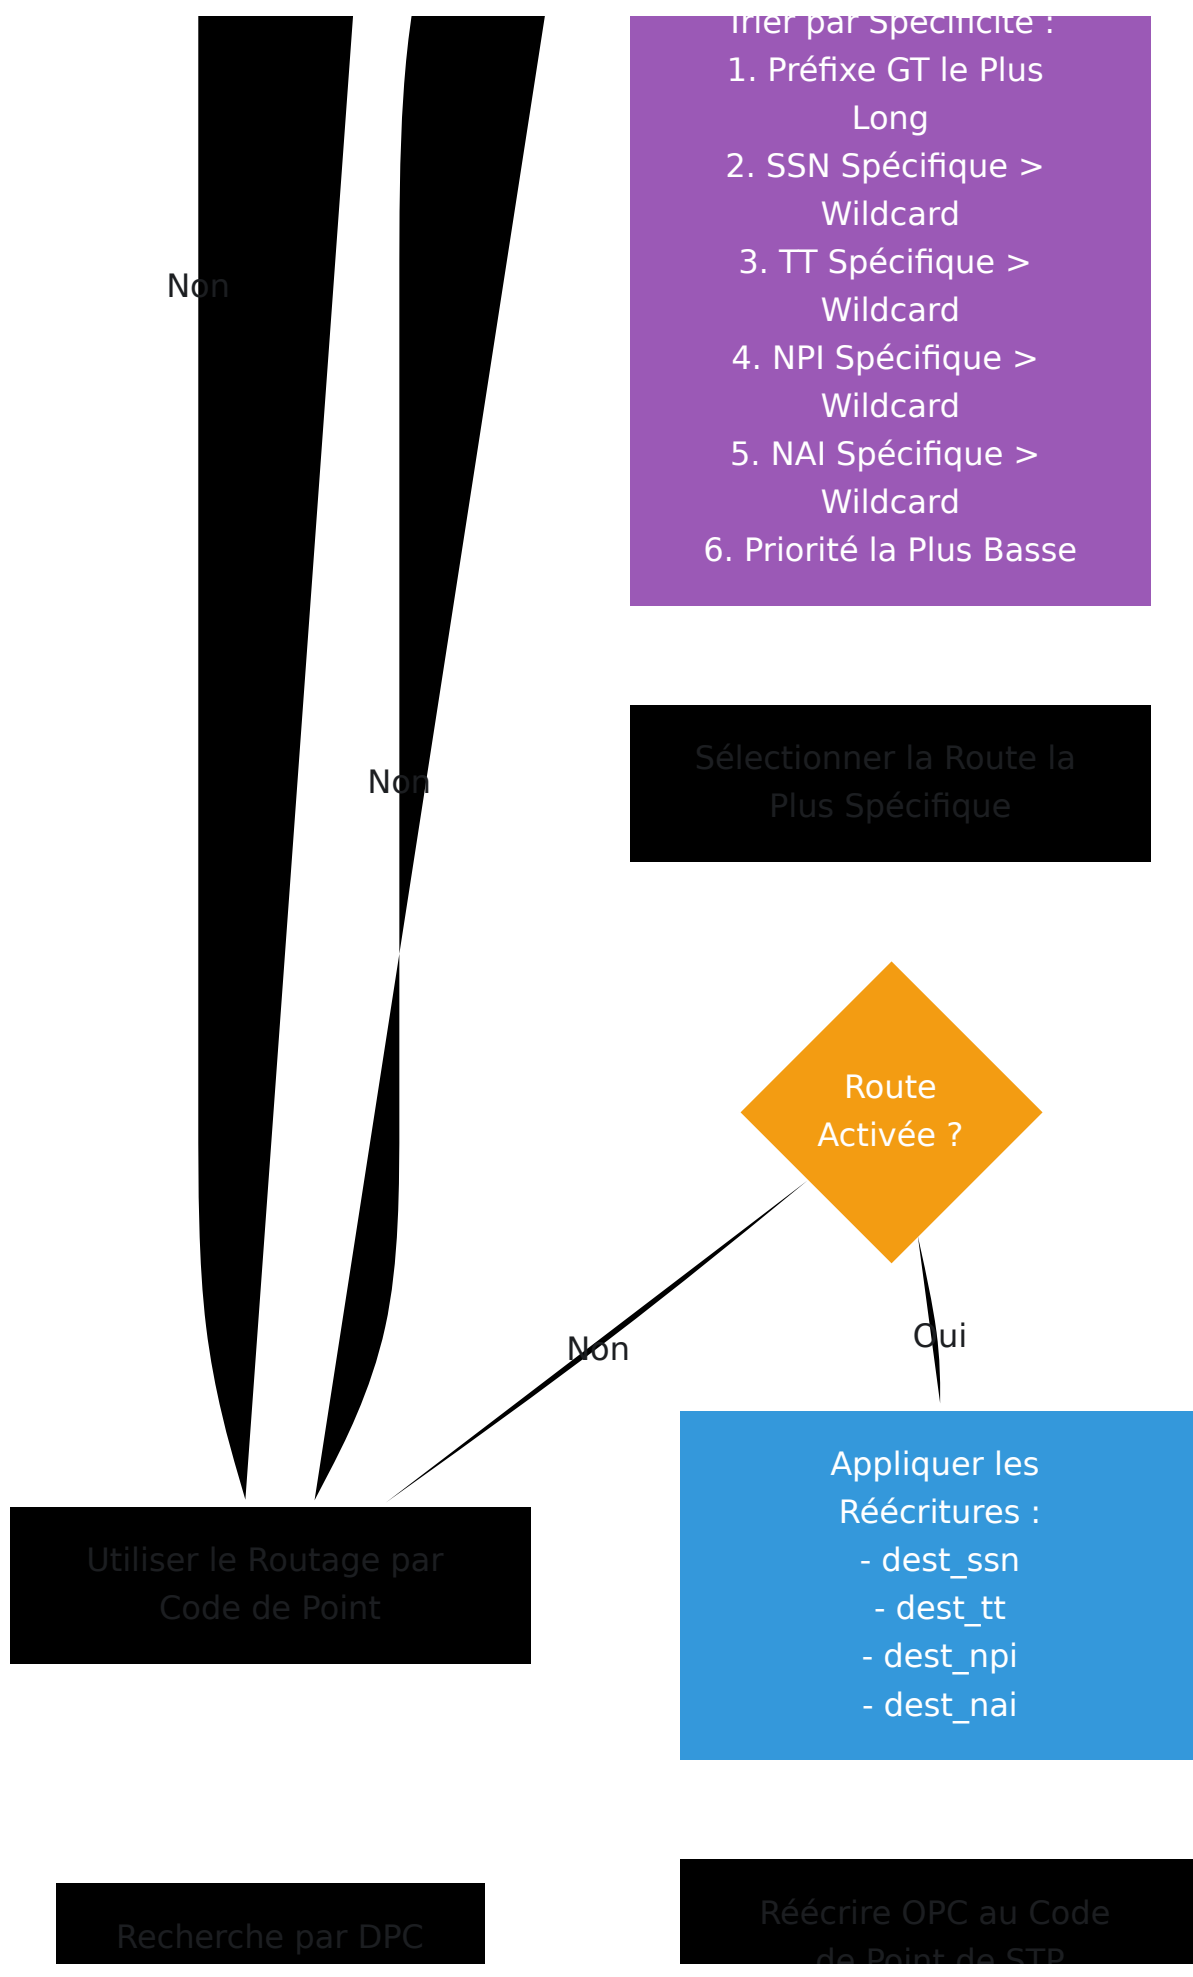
Trier par Spécificité :
1. Préfixe GT le Plus Long
2. SSN Spécifique > Wildcard
3. TT Spécifique > Wildcard
4. NPI Spécifique > Wildcard
5. NAI Spécifique > Wildcard
6. Priorité la Plus Basse

Non

Non

Sélectionner la Route la Plus Spécifique

Route Activée ?

Non

Oui

Utiliser le Routage par Code de Point

Appliquer les Réécritures :
- dest_ssn
- dest_tt
- dest_npi
- dest_nai

Recherche par DPC

Réécrire OPC au Code de Point de STP